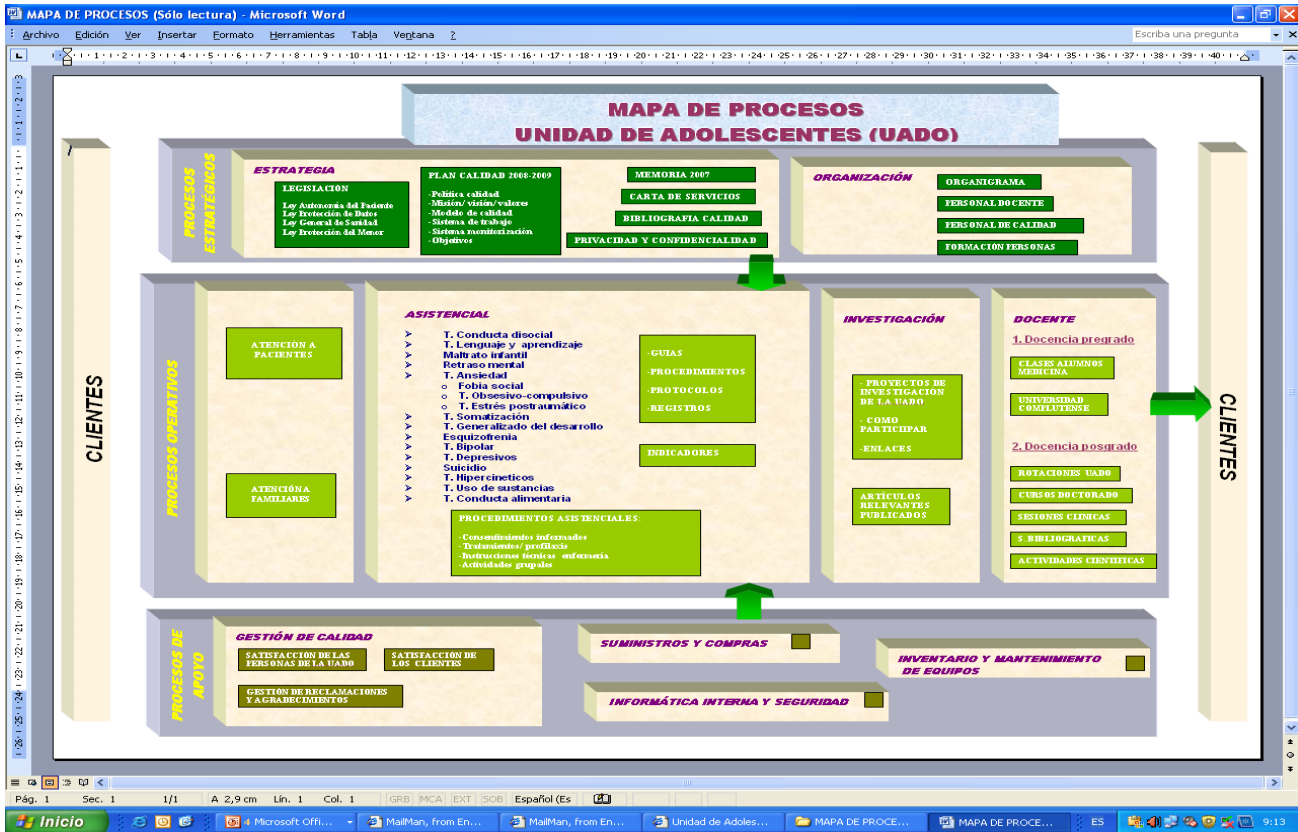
MAPA DE PROCESOS (Sólo lectura) - Microsoft Word

Archivo Edición Ver Insertar Formato Herramientas Tabla Ventana ?

Escriba una pregunta

MAPA DE PROCESOS
UNIDAD DE ADOLESCENTES (UADO)

CLIENTES

PROCESOS ESTRATÉGICOS

ESTRATEGIA

LEGISLACIÓN

Ley Autonomía del Paciente
Ley Protección de Datos
Ley General de Sanidad
Ley Protección del Menor

PLAN CALIDAD 2008-2009

-Política calidad
-Misión/ visión/ valores
-Modelo de calidad
-Sistema de trabajo
-Sistema monitorización
-Objetivos

MEMORIA 2007

CARTA DE SERVICIOS

BIBLIOGRAFIA CALIDAD

PRIVACIDAD Y CONFIDENCIALIDAD

ORGANIZACIÓN

ORGANIGRAMA

PERSONAL DOCENTE

PERSONAL DE CALIDAD

FORMACIÓN PERSONAS

PROCESOS OPERATIVOS

ATENCIÓN A PACIENTES

ATENCIÓNA FAMILIARES

ASISTENCIAL

T. Conducta disocial
T. Lenguaje y aprendizaje
Maltrato infantil
Retraso mental
T. Ansiedad
Fobia social
T. Obsesivo-compulsivo
T. Estrés postraumático
T. Somatización
T. Generalizado del desarrollo
Esquizofrenia
T. Bipolar
T. Depresivos
Suicidio
T. Hipercineticos
T. Uso de sustancias
T. Conducta alimentaria

-GUIAS
-PROCEDIMIENTOS
-PROTOCOLOS
-REGISTROS

INDICADORES

PROCEDIMIENTOS ASISTENCIALES:

- Consentimientos informados
- Tratamientos/ profilaxis
- Instrucciones técnicas enfermería
- Actividades grupales

INVESTIGACIÓN

- PROYECTOS DE INVESTIGACION DE LA UADO

- COMO PARTICIPAR

-ENLACES

ARTICULOS RELEVANTES PUBLICADOS

DOCENTE

1. Docencia pregrado

CLASES ALUMNOS MEDICINA

UNIVERSIDAD COMPLUTENSE

2. Docencia posgrado

ROTACIONES UADO

CURSOS DOCTORADO

SESIONES CLINICAS

S. BIBLIOGRAFICAS

ACTIVIDADES CIENTIFICAS

CLIENTES

PROCESOS DE APOYO

GESTIÓN DE CALIDAD

SATISFACCIÓN DE LAS PERSONAS DE LA UADO

SATISFACCIÓN DE LOS CLIENTES

GESTIÓN DE RECLAMACIONES Y AGRADECIMIENTOS

SUMINISTROS Y COMPRAS

INVENTARIO Y MANTENIMIENTO DE EQUIPOS

INFORMÁTICA INTERNA Y SEGURIDAD

Pág. 1 Sec. 1 1/1 A 2,9 cm Lín. 1 Col. 1 GRB MCA EXT SOB Español (Es

Inicio 4 Microsoft Offi... MailMan, from En... MailMan, from En... Unidad de Adoles... MAPA DE PROCE... MAPA DE PROCE... ES 9:13